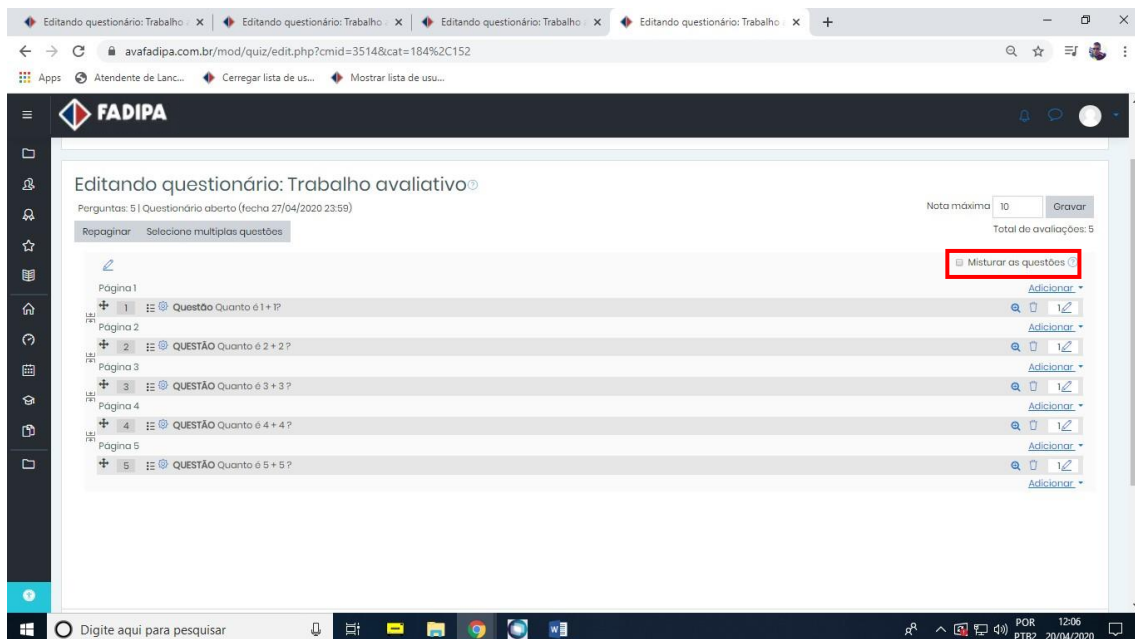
Editando questionário: Trabalho × Editando questionário: Trabalho × Editando questionário: Trabalho × Editando questionário: Trabalho × +

avafadipa.com.br/mod/quiz/edit.php?cmid=3514&cat=184%2C152

Apps Atendente de Lanc... Cerregar lista de us... Mostrar lista de usu...

FADIPA

Editando questionário: Trabalho avaliativo

Perguntas: 5 | Questionário aberto (fecha 27/04/2020 23:59)

Nota máxima 10 Gravar

Total de avaliações: 5

Repaginar Selecione multiplas questões

Misturar as questões

Página 1

Adicionar

1 Questão Quanto é 1 + 1?

1

Página 2

Adicionar

2 QUESTÃO Quanto é 2 + 2 ?

1

Página 3

Adicionar

3 QUESTÃO Quanto é 3 + 3 ?

1

Página 4

Adicionar

4 QUESTÃO Quanto é 4 + 4 ?

1

Página 5

Adicionar

5 QUESTÃO Quanto é 5 + 5 ?

1

Adicionar

Digite aqui para pesquisar

POR PTB2 12:06 20/04/2020